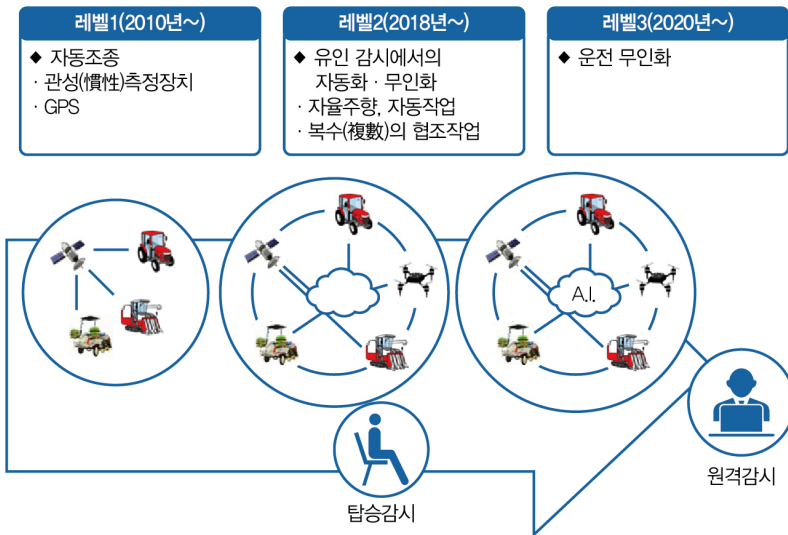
레벨1(2010년~)

◆ 자동조종
· 관성(慣性)측정장치
· GPS

레벨2(2018년~)

◆ 유인 감시에서의 자동화 · 무인화
· 자율주향, 자동작업
· 복수(複數)의 협조작업

레벨3(2020년~)

◆ 운전 무인화

A.I.

탑승감시

원격감시